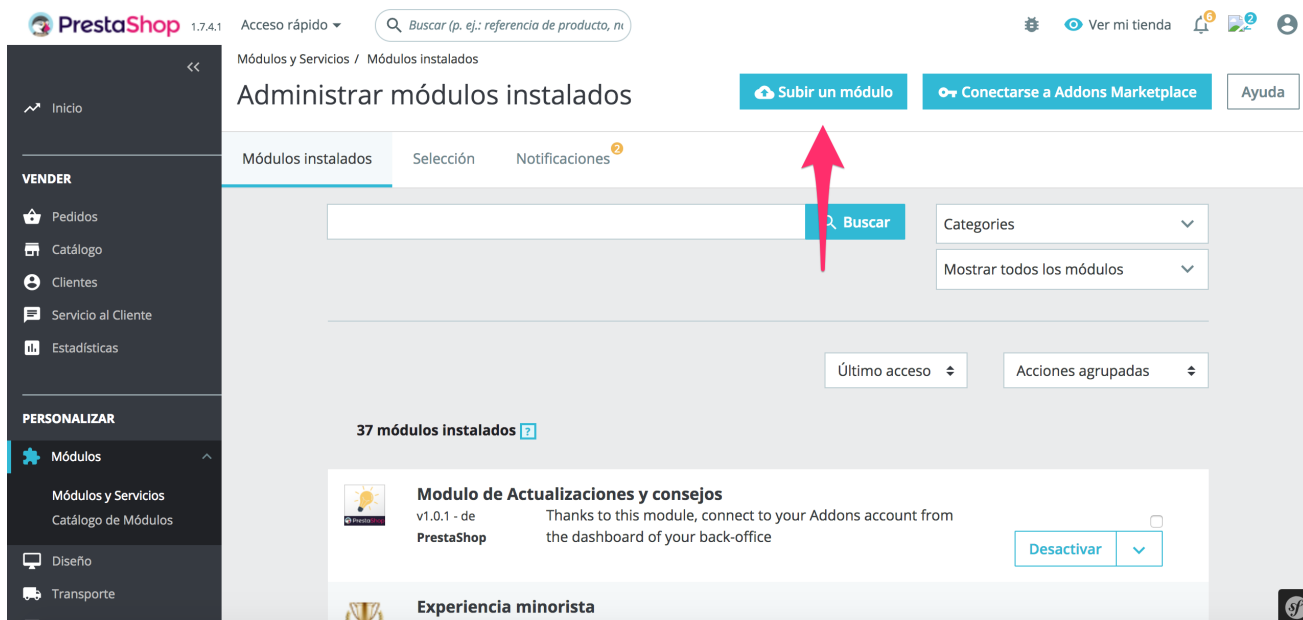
PrestaShop 1.7.4.1 Acceso rápido

Buscar (p. ej.: referencia de producto, n

Ver mi tienda 6 2

Inicio

VENDER

Pedidos

Catálogo

Clientes

Servicio al Cliente

Estadísticas

PERSONALIZAR

Módulos

Módulos y Servicios

Catálogo de Módulos

Diseño

Transporte

Módulos y Servicios / Módulos instalados

Administrar módulos instalados

Subir un módulo

Conectarse a Addons Marketplace

Ayuda

Módulos instalados Selección Notificaciones 2

Buscar

Categories

Mostrar todos los módulos

Último acceso

Acciones agrupadas

37 módulos instalados ?

Modulo de Actualizaciones y consejos

v1.0.1 - de PrestaShop

Thanks to this module, connect to your Addons account from the dashboard of your back-office

Desactivar

Experiencia minorista